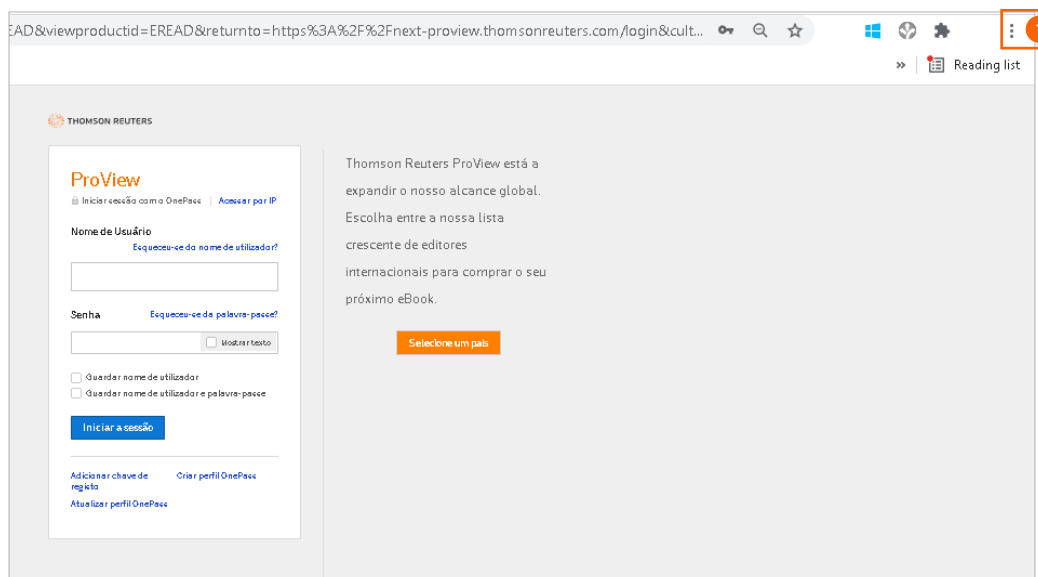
EAD&viewproductid=EREAD&returnto=https%3A%2F%2Fnext-proview.thomsonreuters.com/login&cult...

» Reading list

THOMSON REUTERS

ProView

Iniciar sessão com a OnePass | Acessar por IP

Nome de Usuário

Esqueceu-se do nome de utilizador?

Senha

Esqueceu-se da palavra-passe?

Mostrar texto

Guardar nome de utilizador

Guardar nome de utilizador e palavra-passe

Iniciar a sessão

Adicionar chave de registo

Criar perfil OnePass

Atualizar perfil OnePass

Thomson Reuters ProView está a expandir o nosso alcance global. Escolha entre a nossa lista crescente de editores internacionais para comprar o seu próximo eBook.

Selecione um país